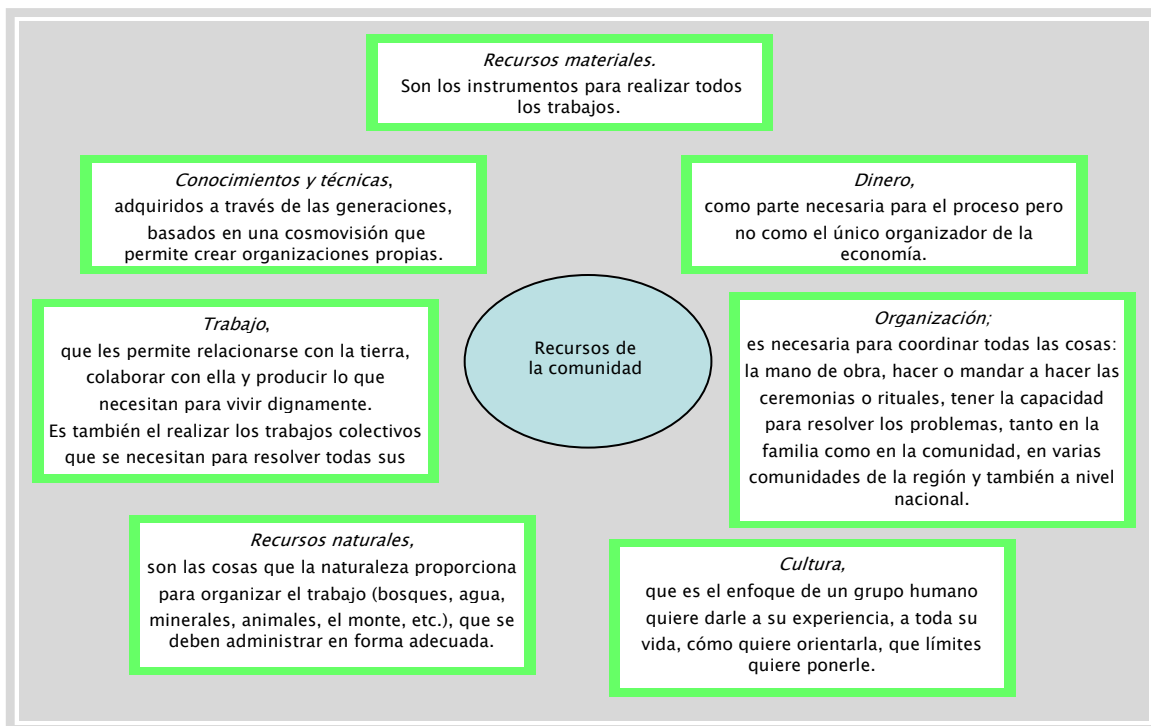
*Recursos materiales.*
Son los instrumentos para realizar todos los trabajos.

*Conocimientos y técnicas*,
adquiridos a través de las generaciones, basados en una cosmovisión que permite crear organizaciones propias.

*Dinero,*
como parte necesaria para el proceso pero no como el único organizador de la economía.

*Trabajo*,
que les permite relacionarse con la tierra, colaborar con ella y producir lo que necesitan para vivir dignamente.
Es también el realizar los trabajos colectivos que se necesitan para resolver todas sus

Recursos de la comunidad

*Organización;*
es necesaria para coordinar todas las cosas: la mano de obra, hacer o mandar a hacer las ceremonias o rituales, tener la capacidad para resolver los problemas, tanto en la familia como en la comunidad, en varias comunidades de la región y también a nivel nacional.

*Recursos naturales,*
son las cosas que la naturaleza proporciona para organizar el trabajo (bosques, agua, minerales, animales, el monte, etc.), que se deben administrar en forma adecuada.

*Cultura,*
que es el enfoque de un grupo humano quiere darle a su experiencia, a toda su vida, cómo quiere orientarla, que límites quiere ponerle.